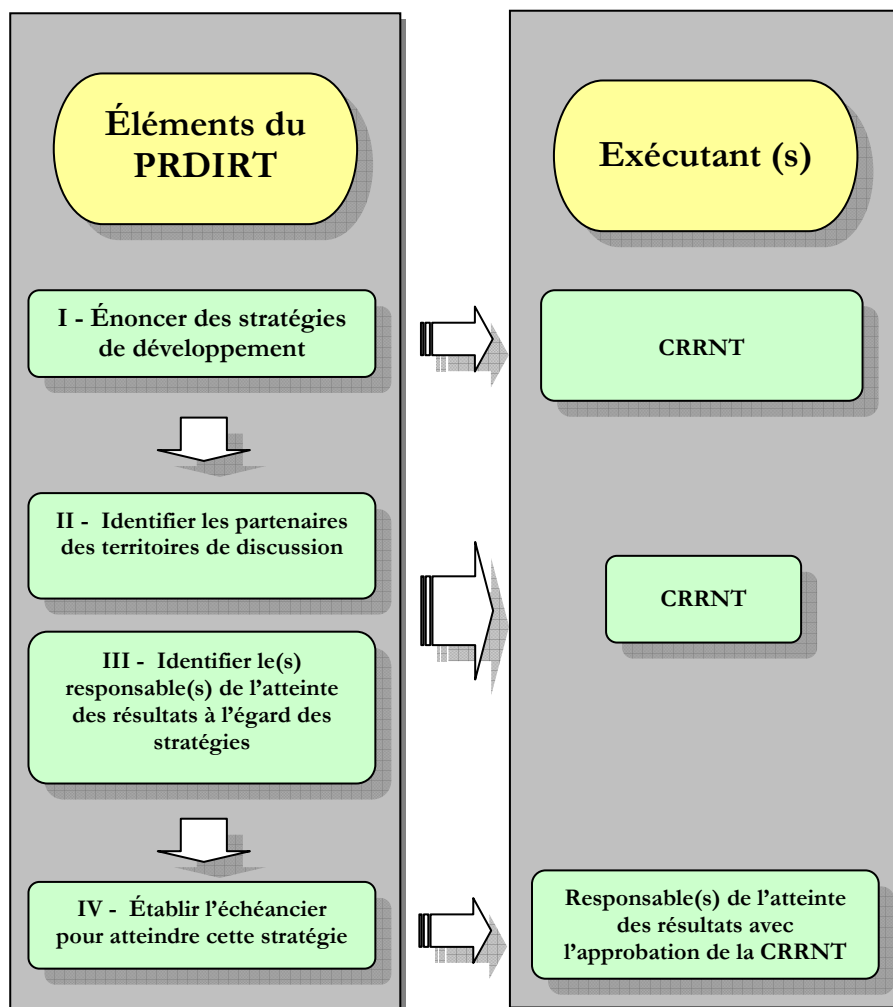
Éléments du PRDIRT

I - Énoncer des stratégies de développement

II - Identifier les partenaires des territoires de discussion

III - Identifier le(s) responsable(s) de l'atteinte des résultats à l'égard des stratégies

IV - Établir l'échéancier pour atteindre cette stratégie

Exécutant (s)

CRRNT

CRRNT

Responsable(s) de l'atteinte des résultats avec l'approbation de la CRRNT